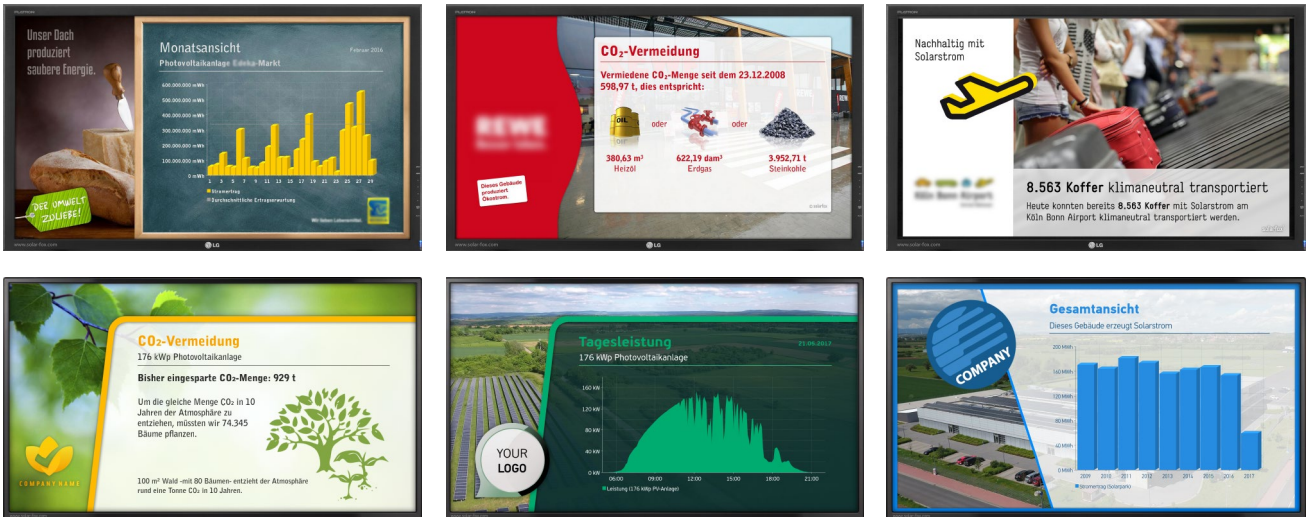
Unser Dach produziert saubere Energie.

DER UMWELT ZULIEBE!

Monatsansicht

Februar 2016

Photovoltaikanlage Edeka-Markt

600.000.000 mWh
500.000.000 mWh
400.000.000 mWh
300.000.000 mWh
200.000.000 mWh
100.000.000 mWh
0 mWh

1 3 5 7 9 11 13 15 17 19 21 23 25 27 29

Stromertrag
Durchschnittliche Ertragserwartung

Wir lieben Lebensmittel.

www.solar-fox.com

LG

$CO_2$-Vermeidung

Vermiedene $CO_2$-Menge seit dem 23.12.2008
598,97 t, dies entspricht:

OIL

oder

oder

380,63 m³
Heizöl

622,19 dam³
Erdgas

3.952,71 t
Steinkohle

Dieses Gebäude produziert Ökostrom.

solarfox

www.solar-fox.com

LG

Nachhaltig mit Solarstrom

Köln Bonn Airport

8.563 Koffer klimaneutral transportiert

Heute konnten bereits 8.563 Koffer mit Solarstrom am Köln Bonn Airport klimaneutral transportiert werden.

www.solar-fox.com

LG

CO2-Vermeidung

176 kWp Photovoltaikanlage

Bisher eingesparte CO2-Menge: 929 t

Um die gleiche Menge CO2 in 10 Jahren der Atmosphäre zu entziehen, müssten wir 74.345 Bäume pflanzen.

100 m² Wald -mit 80 Bäumen- entzieht der Atmosphäre rund eine Tonne CO2 in 10 Jahren.

COMPANY NAME

Tagesleistung

21.06.2017

176 kWp Photovoltaikanlage

160 kW
120 kW
80 kW
40 kW
0 kW

06:00 09:00 12:00 15:00 18:00 21:00

Leistung (176 kWp PV-Anlage)

YOUR LOGO

Gesamtansicht

Dieses Gebäude erzeugt Solarstrom

200 MWh
160 MWh
120 MWh
80 MWh
40 MWh
0 MWh

2009 2010 2011 2012 2013 2014 2015 2016 2017

Stromertrag (Solarpark)

COMPANY